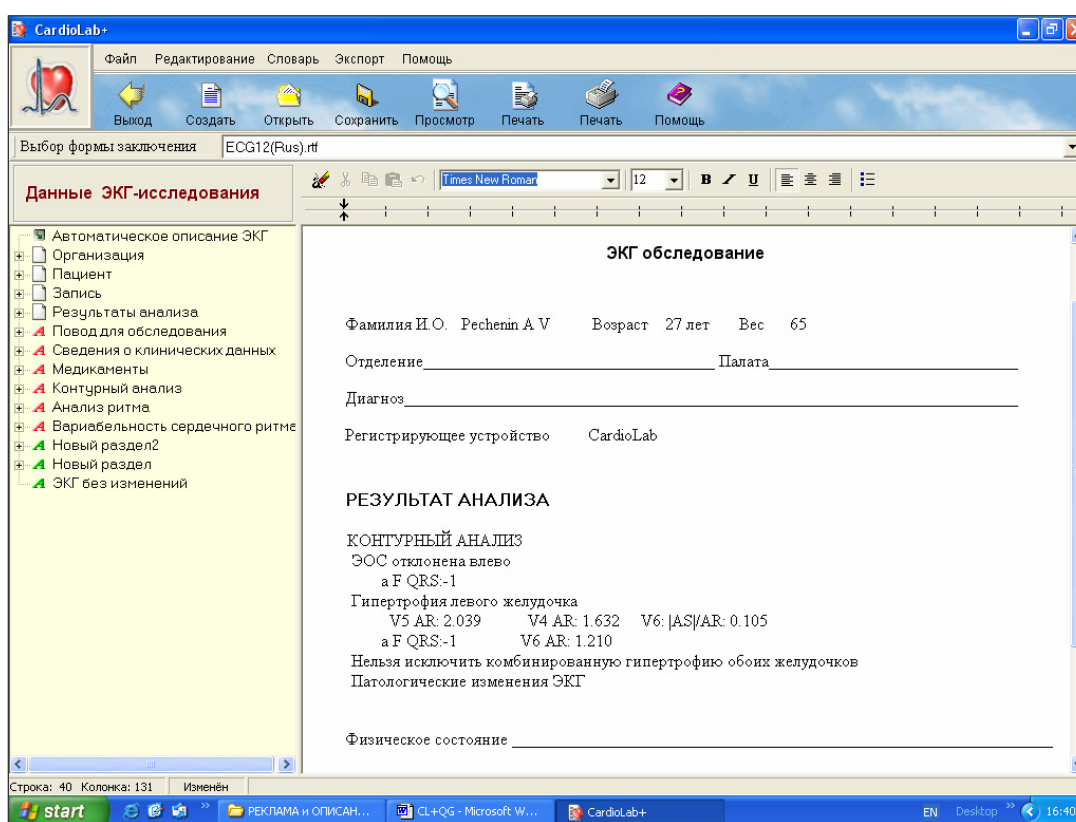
CardioLab+

Файл Редактирование Словарь Экспорт Помощь

Выход Создать Открыть Сохранить Просмотр Печать Печать Помощь

Выбор формы заключения ECG12(Rus).rtf

Данные ЭКГ-исследования

Times New Roman 12 B I U

Автоматическое описание ЭКГ
Организация
Пациент
Запись
Результаты анализа
Повод для обследования
Сведения о клинических данных
Медикаменты
Контурный анализ
Анализ ритма
Вариабельность сердечного ритме
Новый раздел2
Новый раздел
ЭКГ без изменений

ЭКГ обследование

Фамилия И.О. Pechenin A V Возраст 27 лет Вес 65

Отделение________________________________ Палата________________________

Диагноз________________________________________________________________

Регистрирующее устройство CardioLab

РЕЗУЛЬТАТ АНАЛИЗА

КОНТУРНЫЙ АНАЛИЗ
ЭОС отклонена влево
a F QRS:-1
Гипертрофия левого желудочка
V5 AR: 2.039 V4 AR: 1.632 V6: |AS|/AR: 0.105
a F QRS:-1 V6 AR: 1.210
Нельзя исключить комбинированную гипертрофию обоих желудочков
Патологические изменения ЭКГ

Физическое состояние ___________________________________________

Строка: 40 Колонка: 131 Изменён

start РЕКЛАМА и ОПИСАН... CL+QG - Microsoft W... CardioLab+ EN Desktop 16:40